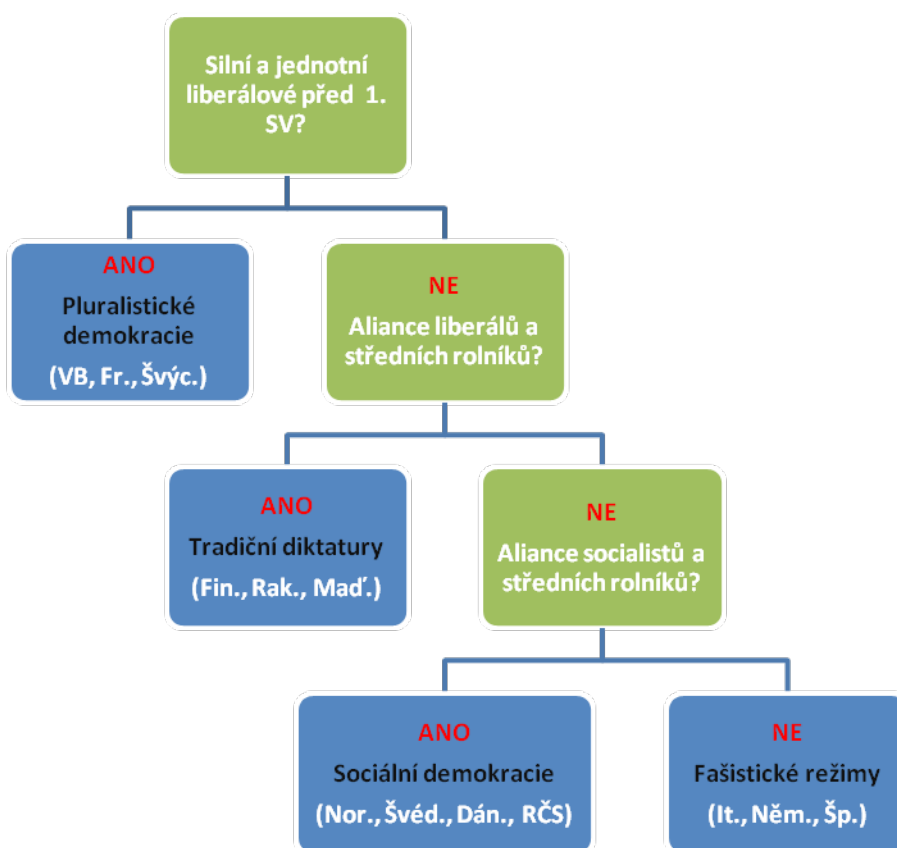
Silní a jednotní liberálové před 1. SV?

ANO
Pluralistické demokracie
(VB, Fr., Švýc.)

NE
Aliance liberálů a středních rolníků?

ANO
Tradiční diktatury
(Fin., Rak., Maď.)

NE
Aliance socialistů a středních rolníků?

ANO
Sociální demokracie
(Nor., Švéd., Dán., RČS)

NE
Fašistické režimy
(It., Něm., Šp.)